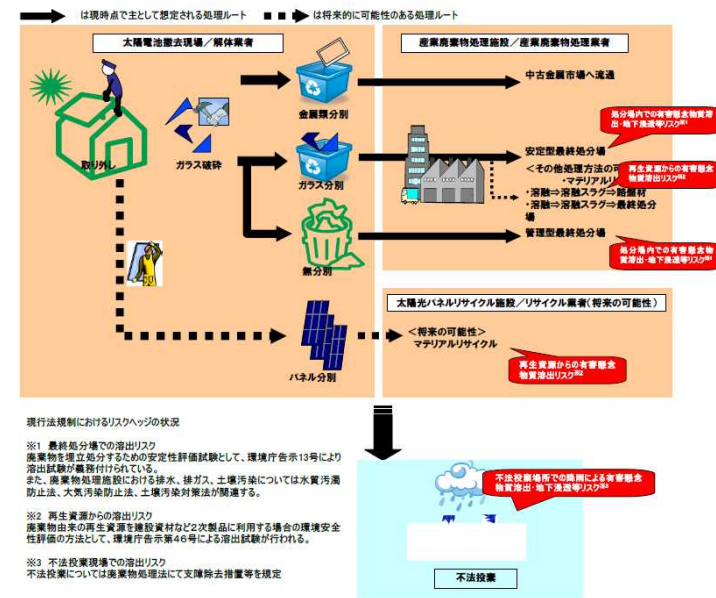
は現時点で主として想定される処理ルート　は将来的に可能性のある処理ルート

太陽電池撤去現場／解体業者

取り外し

ガラス破砕

金属類分別

ガラス分別

無分別

パネル分別

産業廃棄物処理施設／産業廃棄物処理業者

中古金属市場へ流通

処分場内での有害懸念物質溶出・地下浸透等リスク※1

安定型最終処分場

＜その他処理方法の可能性＞
・マテリアルリ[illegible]
・溶融⇒溶融スラグ⇒路盤材
・溶融⇒溶融スラグ⇒最終処分場

再生資源からの有害懸念物質溶出リスク※2

管理型最終処分場

処分場内での有害懸念物質溶出・地下浸透等リスク※1

太陽光パネルリサイクル施設／リサイクル業者（将来の可能性）

＜将来の可能性＞
マテリアルリサイクル

再生資源からの有害懸念物質溶出リスク※2

現行法規制におけるリスクヘッジの状況

※1　最終処分場での溶出リスク
廃棄物を埋立処分するための安定性評価試験として、環境庁告示13号により溶出試験が義務付けられている。
また、廃棄物処理施設における排水、排ガス、土壌汚染については水質汚濁防止法、大気汚染防止法、土壌汚染対策法が関連する。

※2　再生資源からの溶出リスク
廃棄物由来の再生資源を建設資材など2次製品に利用する場合の環境安全性評価の方法として、環境庁告示第46号による溶出試験が行われる。

※3　不法投棄現場での溶出リスク
不法投棄については廃棄物処理法にて支障除去措置等を規定

不法投棄場所での降雨による有害懸念物質溶出・地下浸透等リスク※3

不法投棄